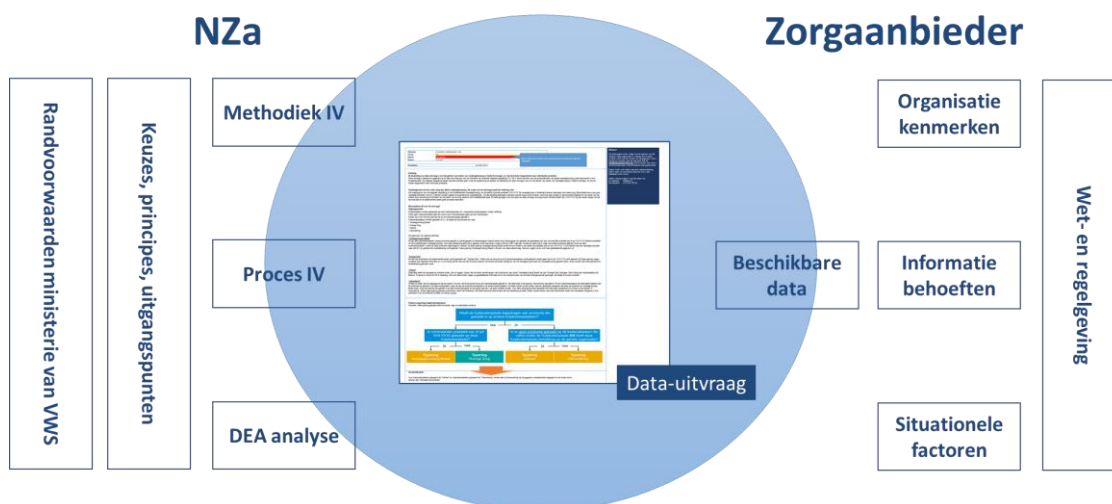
NZa

Zorgaanbieder

Randvoorwaarden ministerie van VWS

Keuzes, principes, uitgangspunten

Methodiek IV

Proces IV

DEA analyse

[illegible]

Data-uitvraag

Beschikbare data

Organisatie kenmerken

Informatie behoeften

Situationele factoren

Wet- en regelgeving